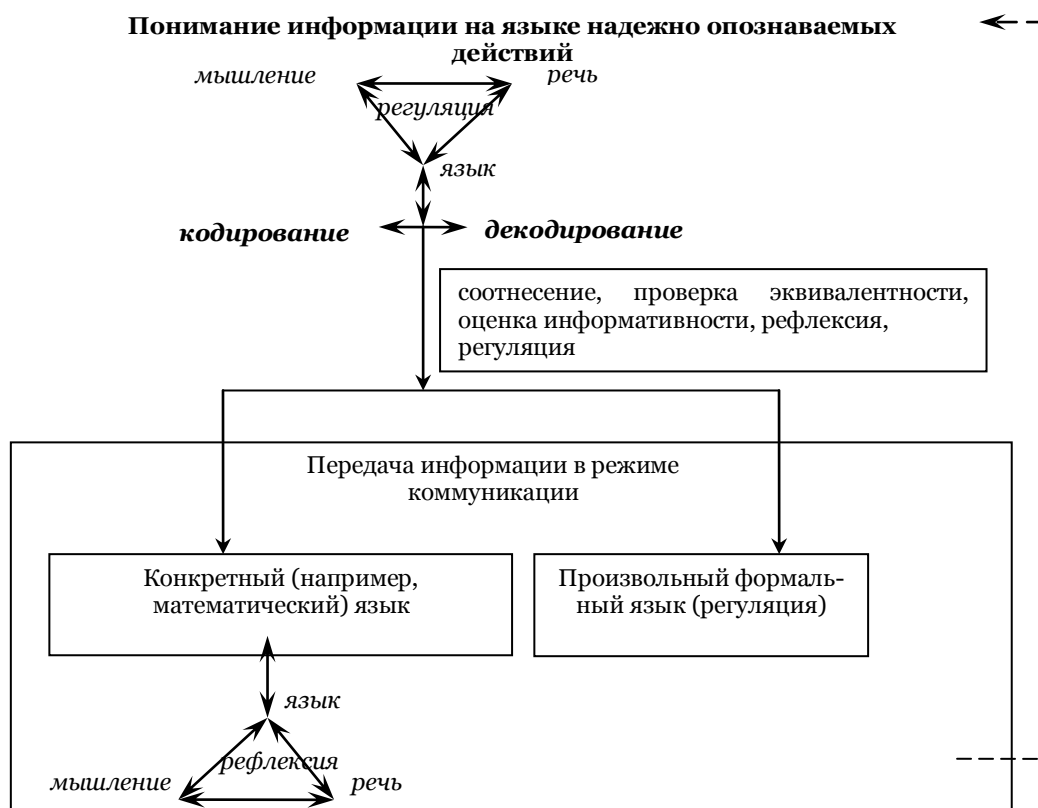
Понимание информации на языке надежно опознаваемых действий

мышление

речь

регуляция

язык

кодирование

декодирование

соотнесение, проверка эквивалентности, оценка информативности, рефлексия, регуляция

Передача информации в режиме коммуникации

Конкретный (например, математический) язык

Произвольный формальный язык (регуляция)

язык

рефлексия

мышление

речь